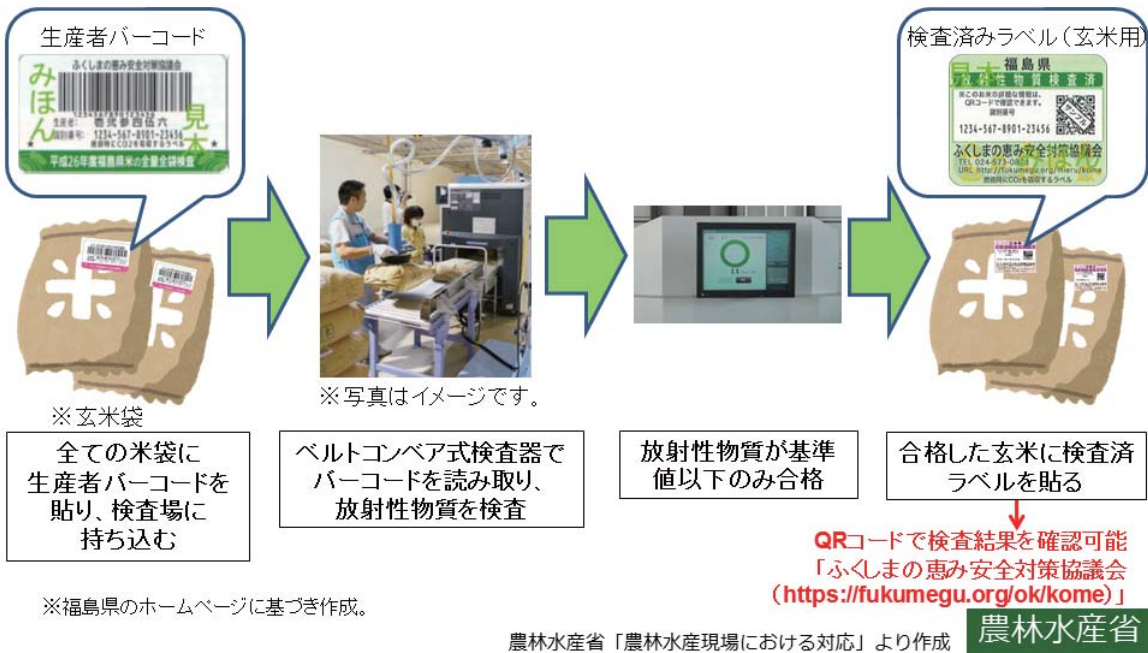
生産者バーコード

ふくしまの恵み安全対策協議会

みほん

見本

生産者：　農家 参四伍六

識別番号：1234-567-8901-23456

農産物にCO2を吸収するラベル

平成26年産福島県米の全量全袋検査

※玄米袋

全ての米袋に生産者バーコードを貼り、検査場に持ち込む

※写真はイメージです。

ベルトコンベア式検査器でバーコードを読み取り、放射性物質を検査

放射性物質が基準値以下のみ合格

検査済みラベル（玄米用）

福島県

放射性物質検査済

見本

※このお米の詳細な情報は、QRコードで確認できます。

識別番号

1234-567-8901-23456

ふくしまの恵み安全対策協議会

TEL 024-573-0823

URL http://fukumegu.org/mieru/kome

農産物にCO2を吸収するラベル

みほん

合格した玄米に検査済ラベルを貼る

QRコードで検査結果を確認可能
「ふくしまの恵み安全対策協議会
（https://fukumegu.org/ok/kome）」

※福島県のホームページに基づき作成。

農林水産省「農林水産現場における対応」より作成

農林水産省